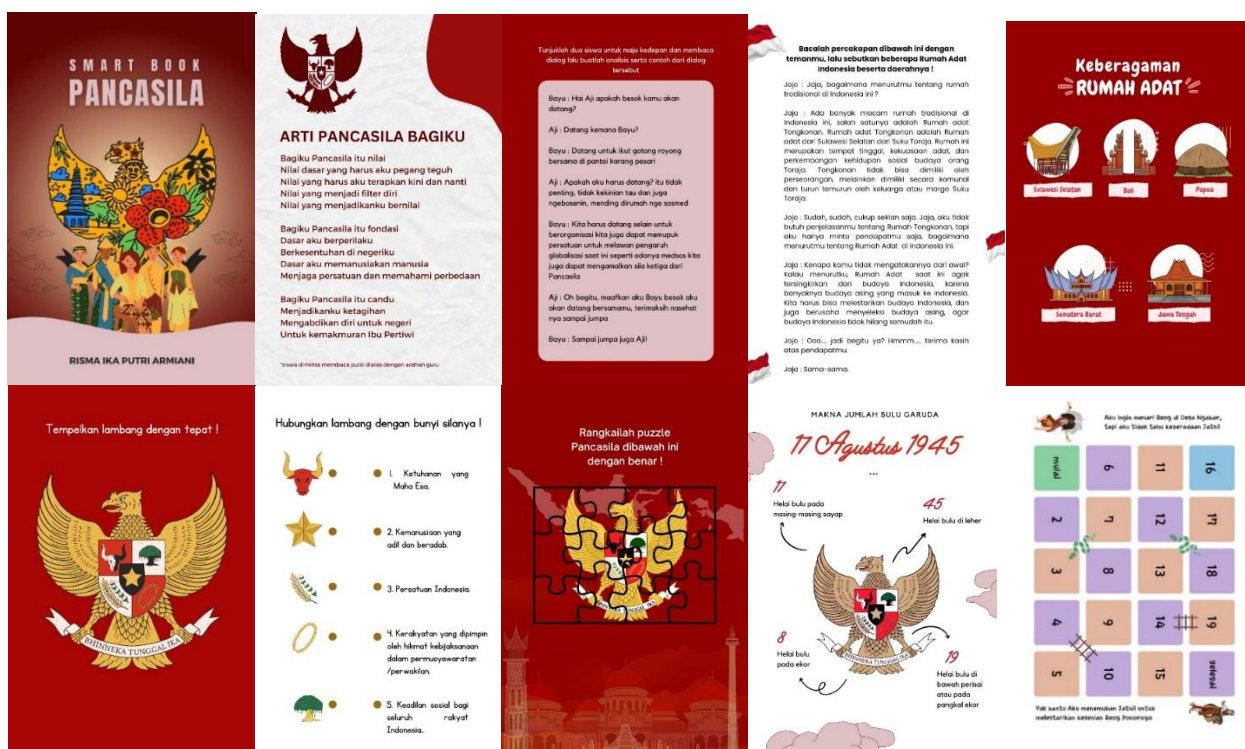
SMART BOOK
PANCASILA

RISMA IKA PUTRI ARMIANI

ARTI PANCASILA BAGIKU

Bagiku Pancasila itu nilai
Nilai dasar yang harus aku pegang teguh
Nilai yang harus aku terapkan kini dan nanti
Nilai yang menjadi filter diri
Nilai yang menjadikanku bernilai

Bagiku Pancasila itu fondasi
Dasar aku berperilaku
Berkesentuhan di negeriku
Dasar aku memanusiakan manusia
Menjaga persatuan dan memahami perbedaan

Bagiku Pancasila itu candu
Menjadikanku ketagihan
Mengabdikan diri untuk negeri
Untuk kemakmuran Ibu Pertiwi

*siswa diminta membaca puisi diatas dengan arahan guru

Tunjuklah dua siswa untuk maju kedepan dan membaca dialog lalu buatlah analisis serta contoh dari dialog tersebut

Bayu : Hai Aji apakah besok kamu akan datang?

Aji : Datang kemana Bayu?

Bayu : Datang untuk ikut gotong royong bersama di pantai karang pesari

Aji : Apakah aku harus datang? itu tidak penting, tidak kekinian tau dan juga ngebosenin, mending dirumah nge sosmed

Bayu : Kita harus datang selain untuk berorganisasi kita juga dapat memupuk persatuan untuk melawan pengaruh globalisasi saat ini seperti adanya medsos kita juga dapat mengamalkan sila ketiga dari Pancasila

Aji : Oh begitu, maafkan aku Bayu besok aku akan datang bersamamu, terimaksih nasehat nya sampai jumpa

Bayu : Sampai jumpa juga Aji!

Bacalah percakapan dibawah ini dengan temanmu, lalu sebutkan beberapa Rumah Adat Indonesia beserta daerahnya !

Jojo : Jaja, bagaimana menurutmu tentang rumah tradisional di Indonesia ini ?

Jaja : Ada banyak macam rumah tradisional di Indonesia ini, salah satunya adalah Rumah adat Tongkonan. Rumah adat Tongkonan adalah Rumah adat dari Sulawesi Selatan dari Suku Toraja. Rumah ini merupakan tempat tinggal, kekuasaan adat, dan perkembangan kehidupan sosial budaya orang Toraja. Tongkonan tidak bisa dimiliki oleh perseorangan, melainkan dimiliki secara komunal dan turun temurun oleh keluarga atau marga Suku Toraja.

Jojo : Sudah, sudah, cukup sekian saja. Jaja, aku tidak butuh penjelasanmu tentang Rumah Tongkonan, tapi aku hanya minta pendapatmu saja, bagaimana menurutmu tentang Rumah Adat di Indonesia ini.

Jaja : Kenapa kamu tidak mengatakannya dari awal? Kalau menurutku, Rumah Adat saat ini agak tersingkirkan dari budaya Indonesia, karena banyaknya budaya asing yang masuk ke Indonesia. Kita harus bisa melestarikan budaya Indonesia, dan juga berusaha menyeleksi budaya asing, agar budaya Indonesia tidak hilang semudah itu.

Jojo : Ooo... jadi begitu ya? Hmmm.... terimo kasih atas pendapatmu.

Jaja : Sama-sama.

Keberagaman
RUMAH ADAT

Sulawesi Selatan
Bali
Papua
Sumatera Barat
Jawa Tengah

Tempelkan lambang dengan tepat !

BHINNEKA TUNGGAL IKA

Hubungkan lambang dengan bunyi silanya !

1. Ketuhanan yang Maha Esa.
2. Kemanusiaan yang adil dan beradab.
3. Persatuan Indonesia.
4. Kerakyatan yang dipimpin oleh hikmat kebijaksanaan dalam permusyawaratan /perwakilan.
5. Keadilan sosial bagi seluruh rakyat Indonesia.

Rangkailah puzzle Pancasila dibawah ini dengan benar !

MAKNA JUMLAH BULU GARUDA
17 Agustus 1945
...
17
Helai bulu pada masing masing sayap
45
Helai bulu di leher
8
Helai bulu pada ekor
19
Helai bulu di bawah perisai atau pada pangkal ekor

Aku ingin menari Reog di Desa Ngasar, tapi aku tidak tahu keberadaan Jathil

mulai
2
3
4
5
6
7
8
9
10
11
12
13
14
15
16
17
18
19
selesai

Yuk bantu Aku menemukan Jathil untuk melestarikan kesenian Reog Ponorogo